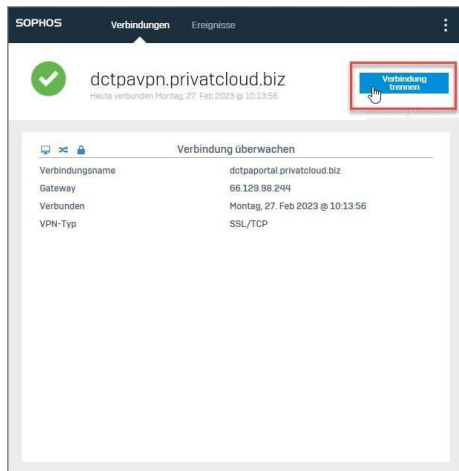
SOPHOS Verbindungen Ereignisse

dctpavpn.privatcloud.biz
Heute verbunden Montag, 27. Feb 2023 @ 10:13:56

Verbindung trennen

Verbindung überwachen

| | |
|---|---|
| Verbindungsname | dctpaportal.privatcloud.biz |
| Gateway | 66.129.98.244 |
| Verbunden | Montag, 27. Feb 2023 @ 10:13:56 |
| VPN-Typ | SSL/TCP |